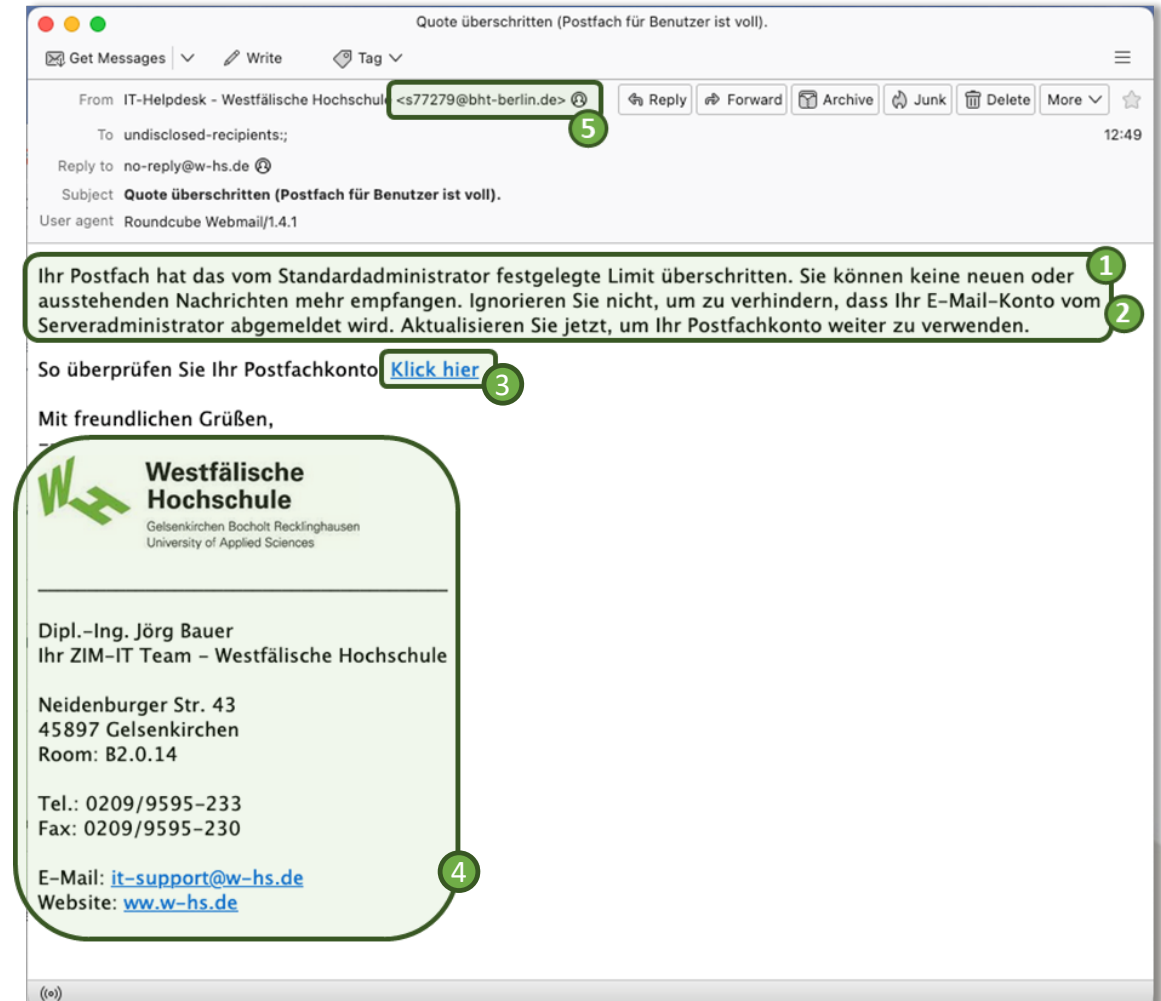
Quote überschritten (Postfach für Benutzer ist voll).

Get Messages | Write | Tag

From IT-Helpdesk - Westfälische Hochschule <s77279@bht-berlin.de>
5
Reply | Forward | Archive | Junk | Delete | More

To undisclosed-recipients:;
12:49

Reply to no-reply@w-hs.de

Subject Quote überschritten (Postfach für Benutzer ist voll).

User agent Roundcube Webmail/1.4.1

Ihr Postfach hat das vom Standardadministrator festgelegte Limit überschritten. Sie können keine neuen oder ausstehenden Nachrichten mehr empfangen. Ignorieren Sie nicht, um zu verhindern, dass Ihr E-Mail-Konto vom Serveradministrator abgemeldet wird. Aktualisieren Sie jetzt, um Ihr Postfachkonto weiter zu verwenden.
1
2

So überprüfen Sie Ihr Postfachkonto Klick hier
3

Mit freundlichen Grüßen,

Westfälische Hochschule
Gelsenkirchen Bocholt Recklinghausen
University of Applied Sciences

Dipl.-Ing. Jörg Bauer
Ihr ZIM-IT Team - Westfälische Hochschule

Neidenburger Str. 43
45897 Gelsenkirchen
Room: B2.0.14

Tel.: 0209/9595-233
Fax: 0209/9595-230

E-Mail: it-support@w-hs.de
Website: ww.w-hs.de
4